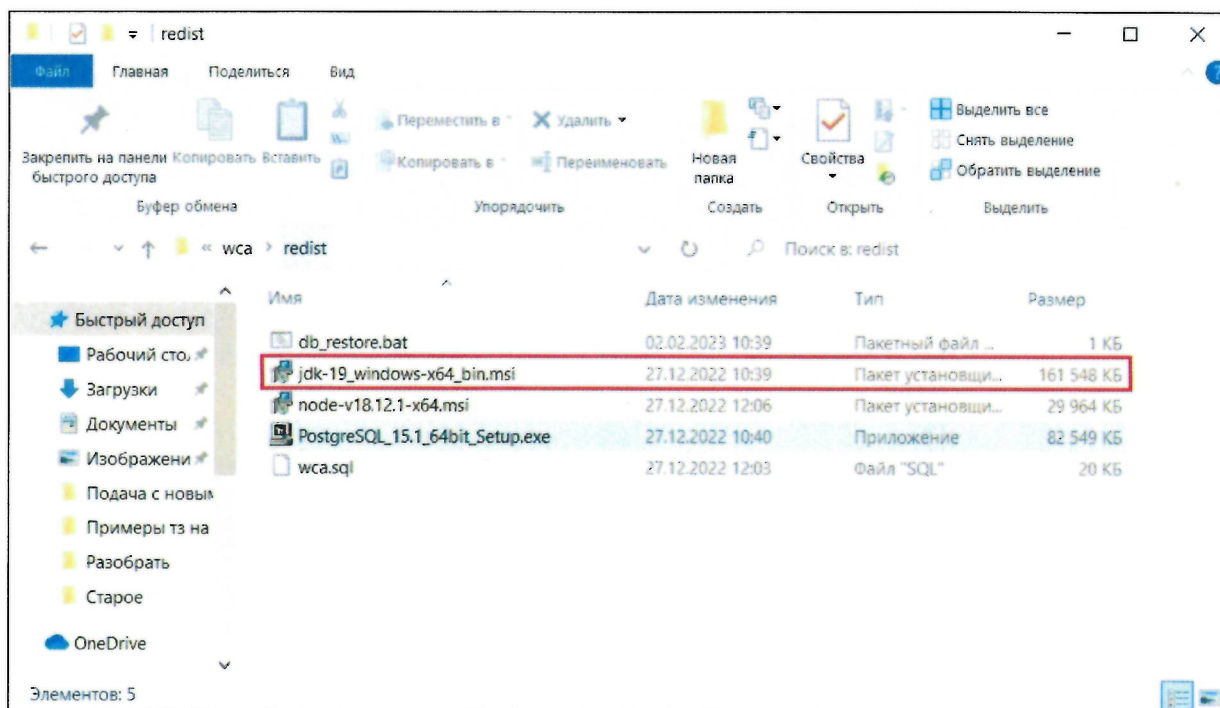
redist

Файл Главная Поделиться Вид

Закрепить на панели быстрого доступа Копировать Вставить
Буфер обмена

Переместить в Удалить
Копировать в Переименовать
Упорядочить

Новая папка
Создать

Свойства
Открыть

Выделить все
Снять выделение
Обратить выделение
Выделить

« wca › redist

Поиск в: redist

Быстрый доступ
Рабочий сто
Загрузки
Документы
Изображени
Подача с новы
Примеры тз на
Разобрать
Старое
OneDrive

| Имя | Дата изменения | Тип | Размер |
|---|---|---|---|
| db_restore.bat | 02.02.2023 10:39 | Пакетный файл ... | 1 КБ |
| jdk-19_windows-x64_bin.msi | 27.12.2022 10:39 | Пакет установщи... | 161 548 КБ |
| node-v18.12.1-x64.msi | 27.12.2022 12:06 | Пакет установщи... | 29 964 КБ |
| PostgreSQL_15.1_64bit_Setup.exe | 27.12.2022 10:40 | Приложение | 82 549 КБ |
| wca.sql | 27.12.2022 12:03 | Файл "SQL" | 20 КБ |

Элементов: 5